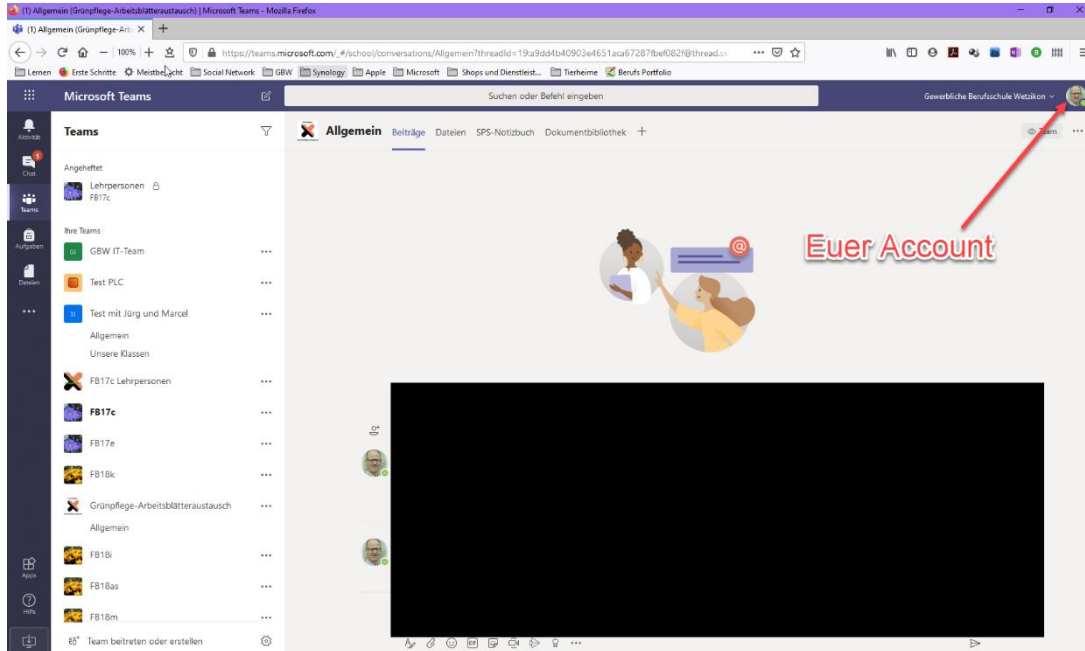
(1) Allgemein (Grünpflege-Arbeitsblätteraustausch) | Microsoft Teams - Mozilla Firefox
(1) Allgemein (Grünpflege-Arb ×
100%
https://teams.microsoft.com/_#/school/conversations/Allgemein?threadId=19:a9dd4b40903e4651aca67287fbef082f@thread.sk
Lernen Erste Schritte Meistbesucht Social Network GBW Synology Apple Microsoft Shops und Dienstleist... Tierheime Berufs Portfolio

Microsoft Teams
Suchen oder Befehl eingeben
Gewerbliche Berufsschule Wetzikon

Aktivität
Chat
Teams
Aufgaben
Dateien
...
Apps
Hilfe

Teams
Angeheftet
Lehrpersonen
FB17c
Ihre Teams
GBW IT-Team ...
Test PLC ...
Test mit Jürg und Marcel ...
Allgemein
Unsere Klassen
FB17c Lehrpersonen ...
FB17c ...
FB17e ...
FB18k ...
Grünpflege-Arbeitsblätteraustausch ...
Allgemein
FB18i ...
FB18as ...
FB18m ...
Team beitreten oder erstellen

Allgemein Beiträge Dateien SPS-Notizbuch Dokumentbibliothek +
Team ...

Euer Account